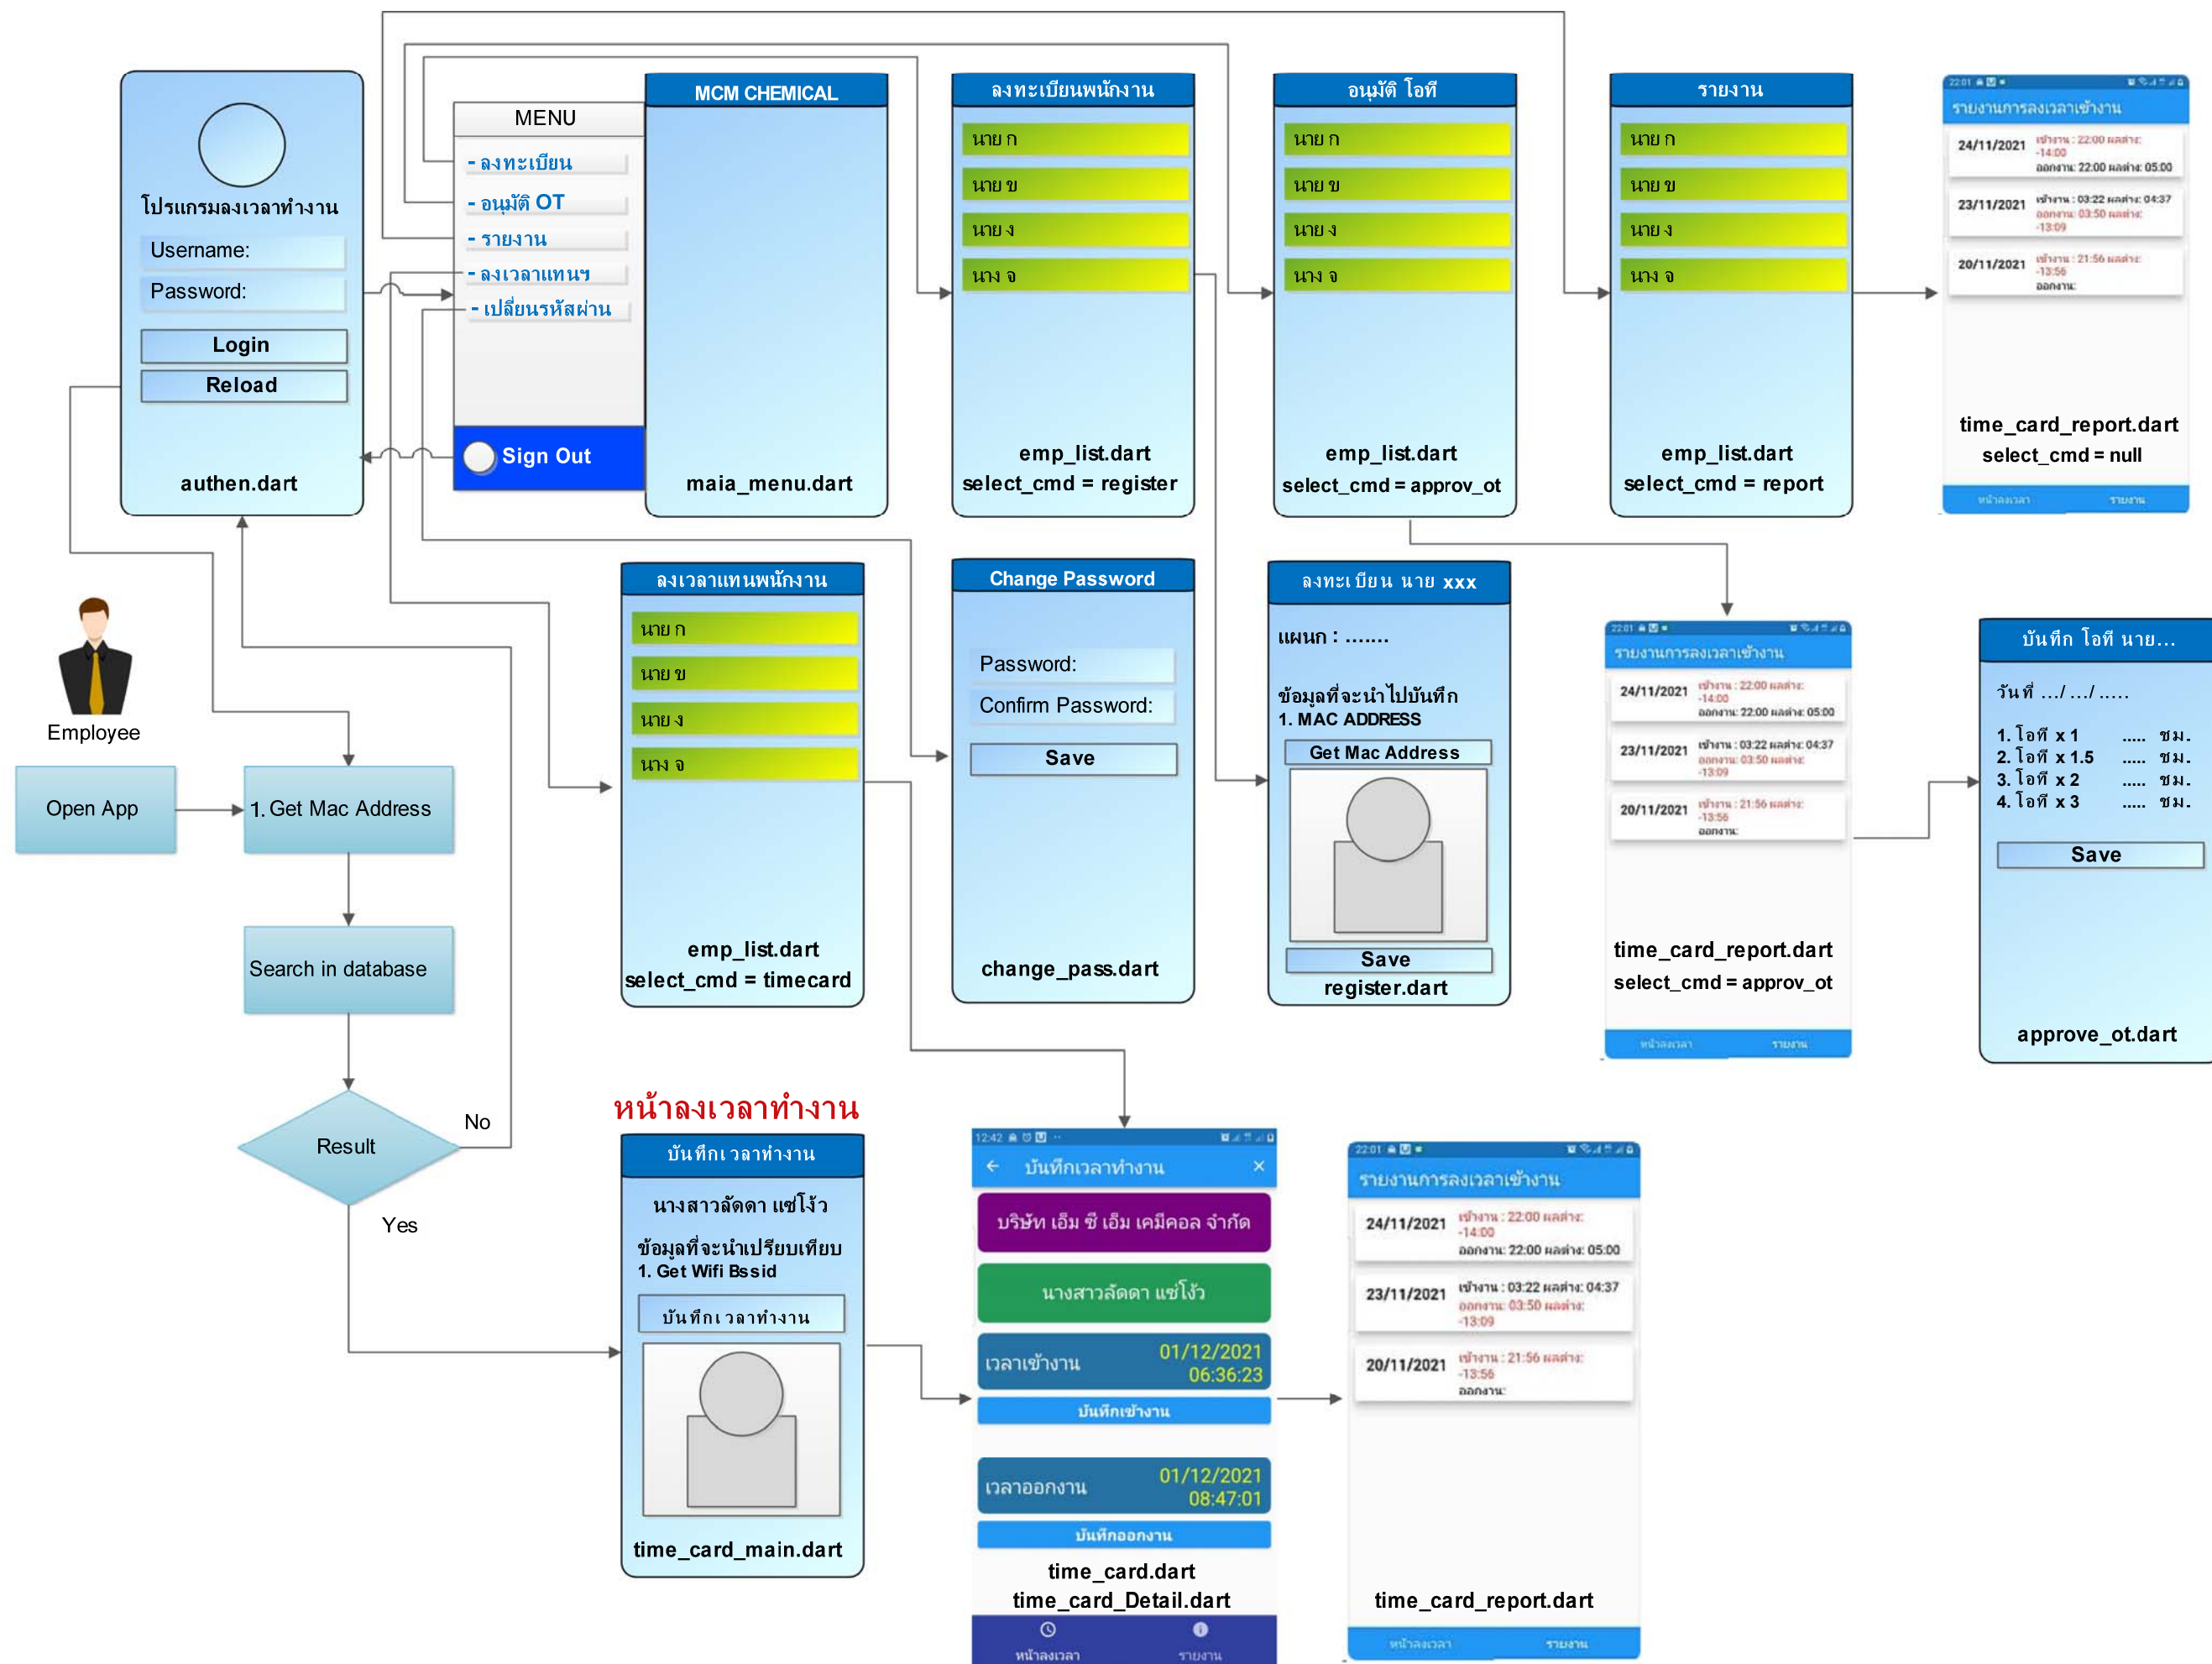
โปรแกรมลงเวลาทำงาน
Username:
Password:
Login
Reload
authen.dart

MENU
- ลงทะเบียน
- อนุมัติ OT
- รายงาน
- ลงเวลาแทนฯ
- เปลี่ยนรหัสผ่าน
Sign Out

MCM CHEMICAL
maia_menu.dart

ลงทะเบียนพนักงาน
นาย ก
นาย ข
นาย ง
นาง จ
emp_list.dart
select_cmd = register

อนุมัติ โอที
นาย ก
นาย ข
นาย ง
นาง จ
emp_list.dart
select_cmd = approv_ot

รายงาน
นาย ก
นาย ข
นาย ง
นาง จ
emp_list.dart
select_cmd = report

รายงานการลงเวลาเข้างาน
24/11/2021
23/11/2021
20/11/2021
time_card_report.dart
select_cmd = null

Employee
Open App
1. Get Mac Address
Search in database
Result
No
Yes

ลงเวลาแทนพนักงาน
นาย ก
นาย ข
นาย ง
นาง จ
emp_list.dart
select_cmd = timecard

Change Password
Password:
Confirm Password:
Save
change_pass.dart

ลงทะเบียน นาย xxx
แผนก : .......
ข้อมูลที่จะนำไปบันทึก
1. MAC ADDRESS
Get Mac Address
Save
register.dart

รายงานการลงเวลาเข้างาน
24/11/2021
23/11/2021
20/11/2021
time_card_report.dart
select_cmd = approv_ot

บันทึก โอที นาย...
วันที่ .../.../.....
1. โอที x 1 ..... ชม.
2. โอที x 1.5 ..... ชม.
3. โอที x 2 ..... ชม.
4. โอที x 3 ..... ชม.
Save
approve_ot.dart

หน้าลงเวลาทำงาน
บันทึกเวลาทำงาน
นางสาวลัดดา แซ่โง้ว
ข้อมูลที่จะนำเปรียบเทียบ
1. Get Wifi Bssid
บันทึกเวลาทำงาน
time_card_main.dart

บันทึกเวลาทำงาน
บริษัท เอ็ม ซี เอ็ม เคมีคอล จำกัด
นางสาวลัดดา แซ่โง้ว
เวลาเข้างาน 01/12/2021 06:36:23
บันทึกเข้างาน
เวลาออกงาน 01/12/2021 08:47:01
บันทึกออกงาน
time_card.dart
time_card_Detail.dart
หน้าลงเวลา
รายงาน

รายงานการลงเวลาเข้างาน
24/11/2021 เข้างาน : 22:00 ผลต่าง: -14:00 ออกงาน: 22:00 ผลต่าง: 05:00
23/11/2021 เข้างาน : 03:22 ผลต่าง: 04:37 ออกงาน: 03:50 ผลต่าง: -13:09
20/11/2021 เข้างาน : 21:56 ผลต่าง: -13:56 ออกงาน:
time_card_report.dart
หน้าลงเวลา
รายงาน